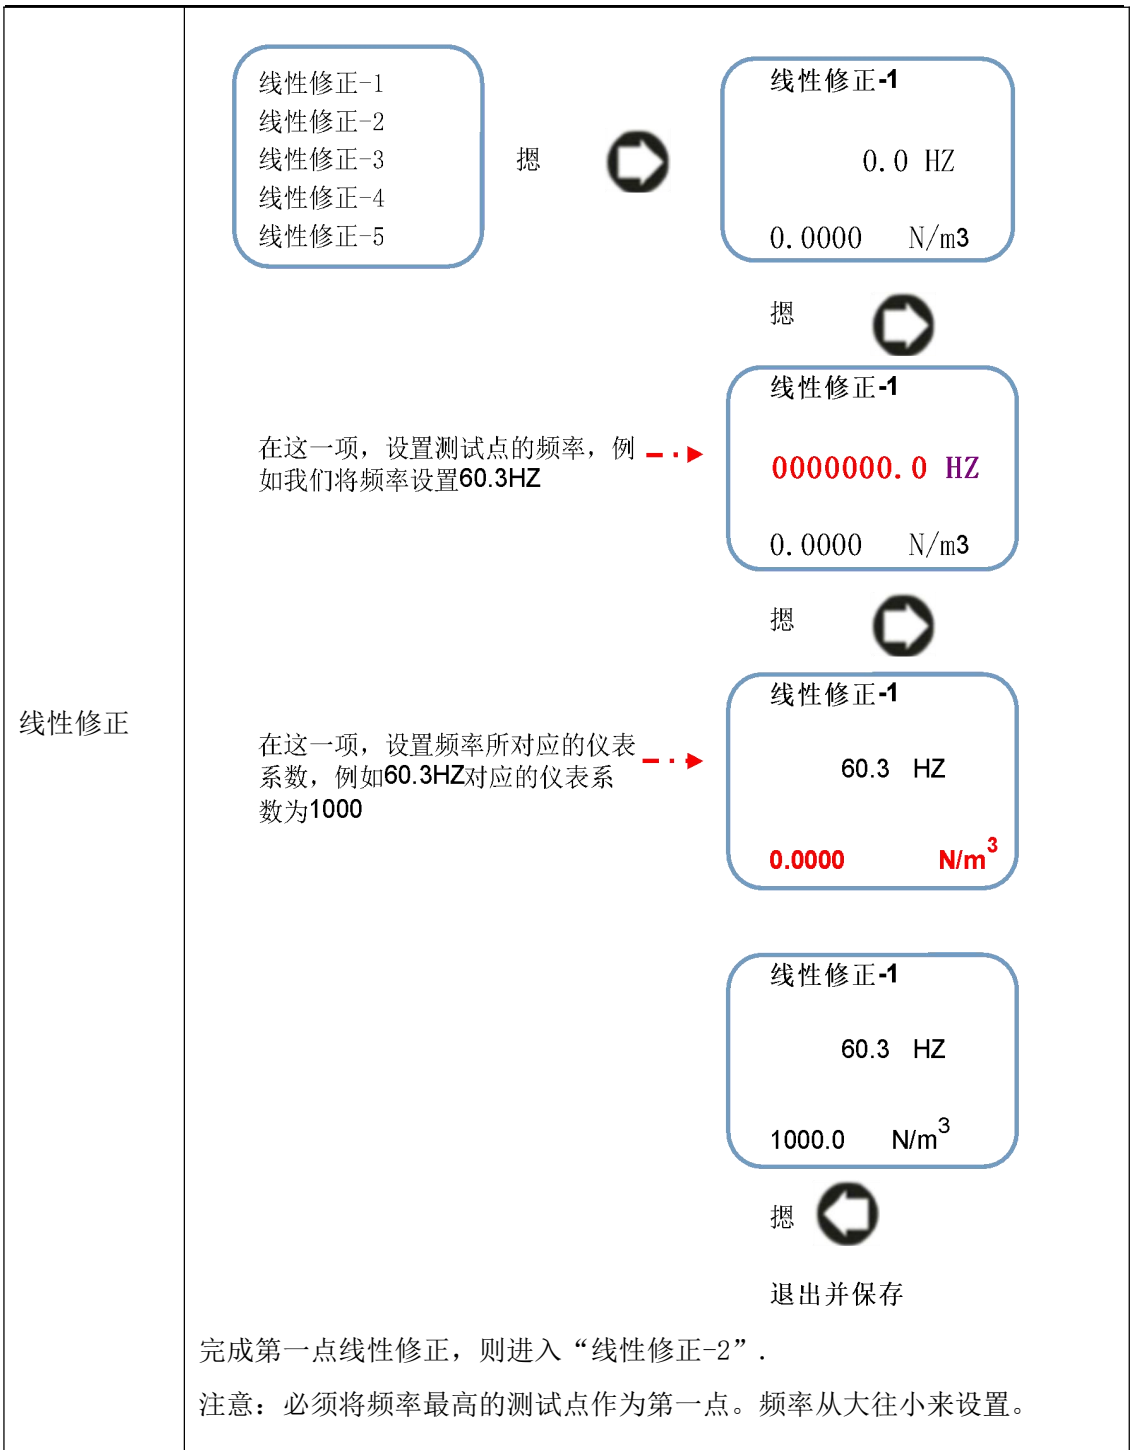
线性修正

线性修正-1
线性修正-2
线性修正-3
线性修正-4
线性修正-5

揌

线性修正-1

0.0 HZ

0.0000 N/m3

揌

在这一项，设置测试点的频率，例如我们将频率设置60.3HZ

线性修正-1

0000000.0 HZ

0.0000 N/m3

揌

在这一项，设置频率所对应的仪表系数，例如60.3HZ对应的仪表系数为1000

线性修正-1

60.3 HZ

0.0000 N/$m^3$

线性修正-1

60.3 HZ

1000.0 N/$m^3$

揌

退出并保存

完成第一点线性修正，则进入“线性修正-2”.

注意：必须将频率最高的测试点作为第一点。频率从大往小来设置。